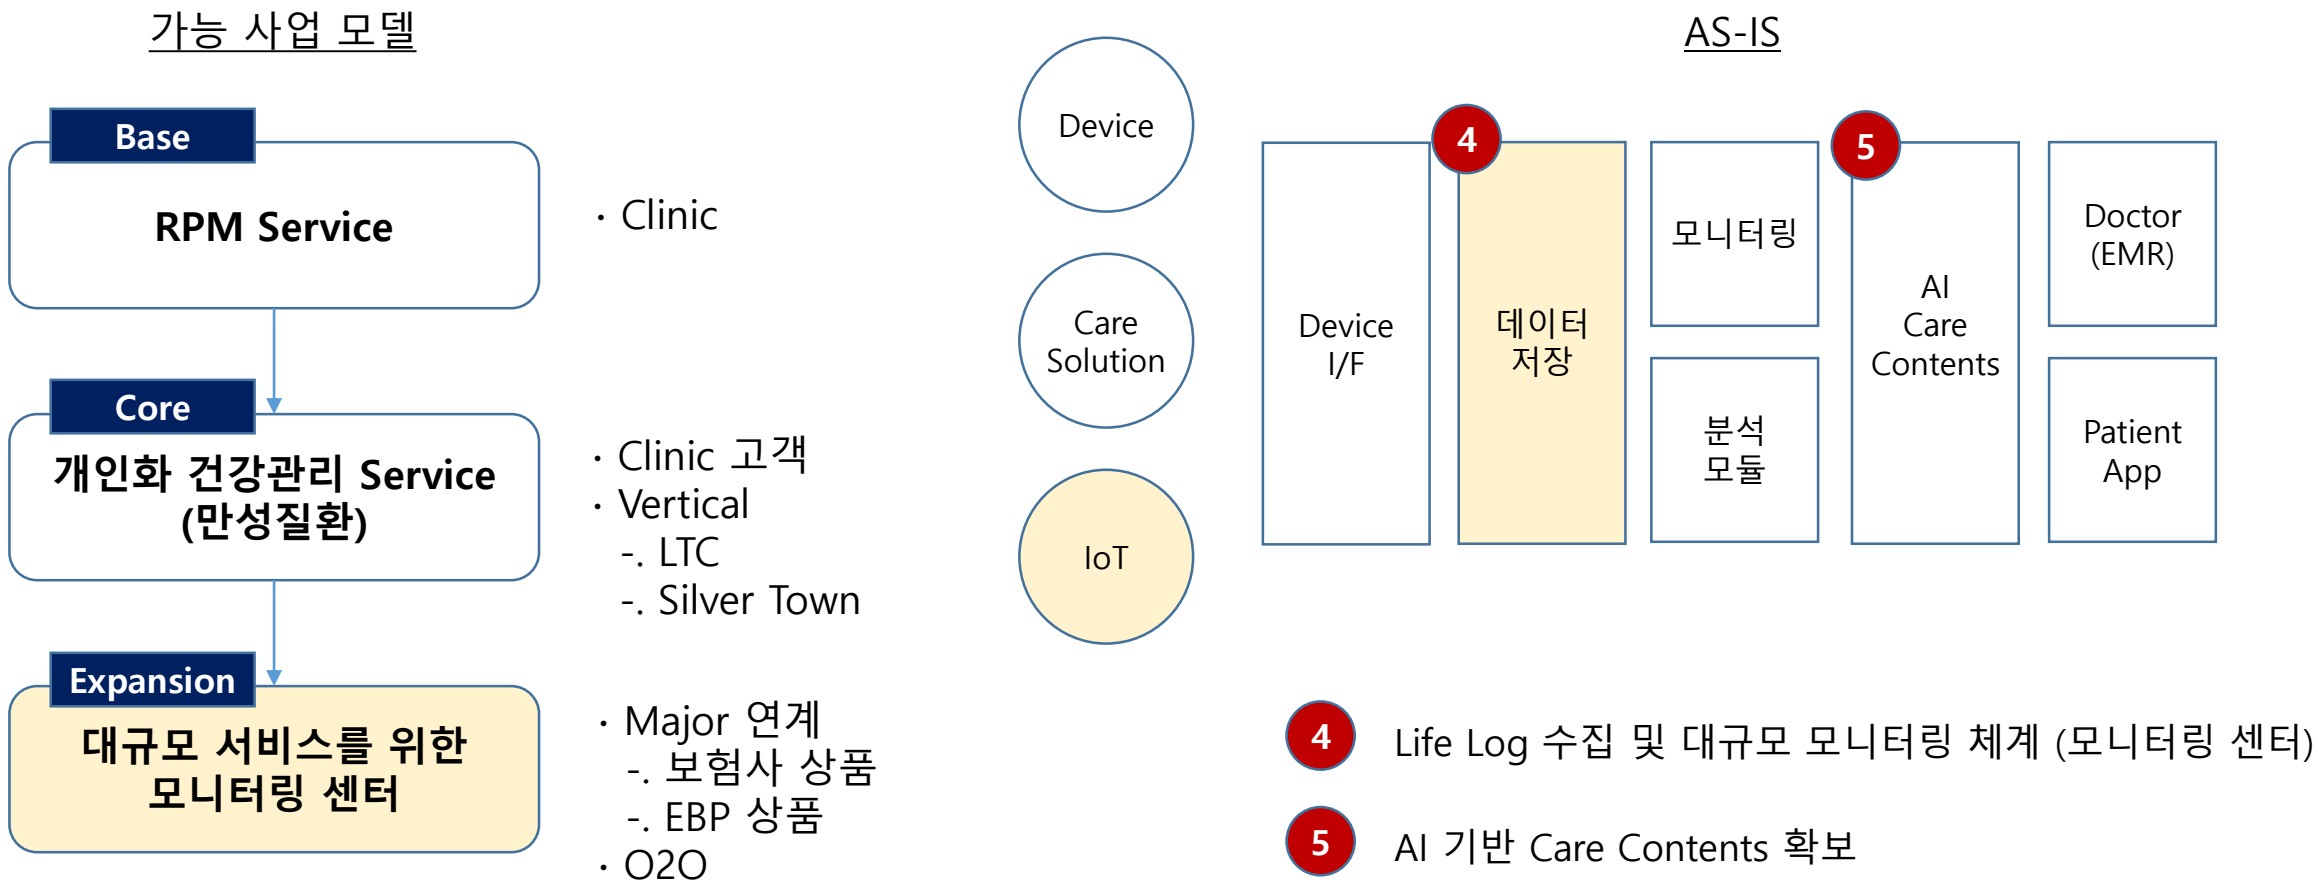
가능 사업 모델

Base
RPM Service

· Clinic

Core
개인화 건강관리 Service (만성질환)

· Clinic 고객
· Vertical
-. LTC
-. Silver Town

Expansion
대규모 서비스를 위한 모니터링 센터

· Major 연계
-. 보험사 상품
-. EBP 상품
· O2O

Device

Care Solution

IoT

AS-IS

Device I/F

4
데이터 저장

모니터링

분석 모듈

5
AI Care Contents

Doctor (EMR)

Patient App

4 Life Log 수집 및 대규모 모니터링 체계 (모니터링 센터)

5 AI 기반 Care Contents 확보